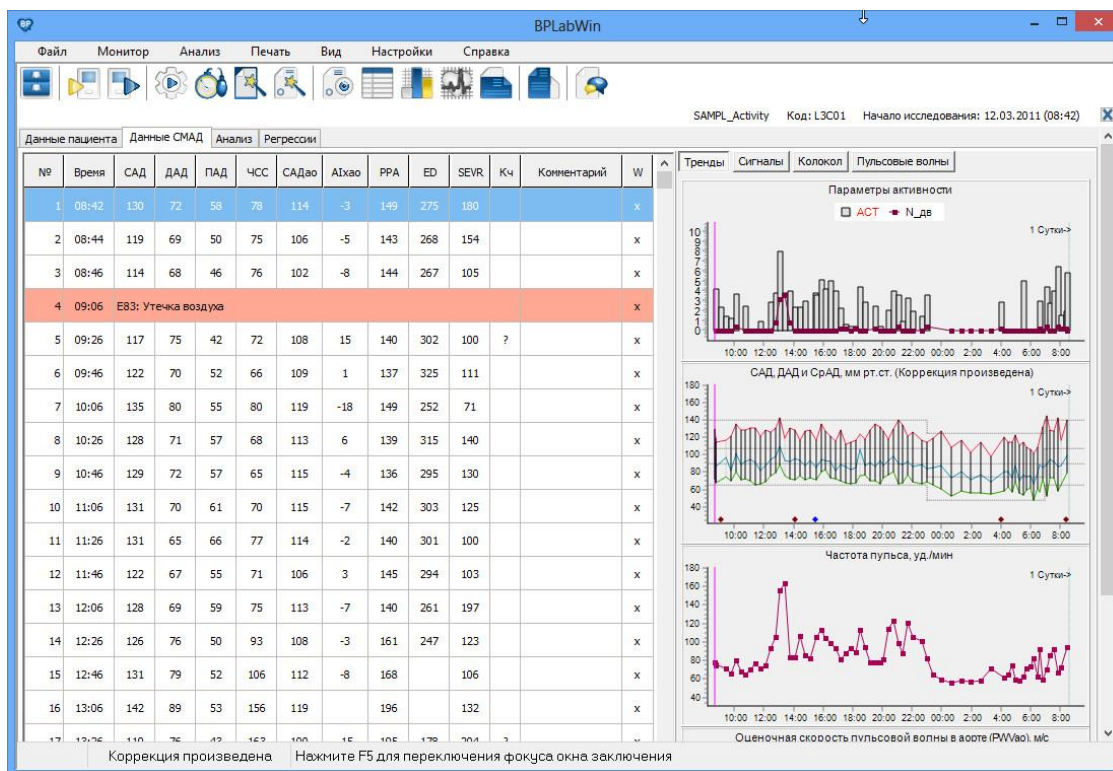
BPLabWin

Файл Монитор Анализ Печать Вид Настройки Справка

SAMPL_Activity Код: L3C01 Начало исследования: 12.03.2011 (08:42)

Данные пациента | Данные СМАД | Анализ | Регрессии

| № | Время | САД | ДАД | ПАД | ЧСС | САДао | AIxao | PPA | ED | SEVR | Кч | Комментарий | W |
|---|---|---|---|---|---|---|---|---|---|---|---|---|---|
| 1 | 08:42 | 130 | 72 | 58 | 78 | 114 | -3 | 149 | 275 | 180 | | | x |
| 2 | 08:44 | 119 | 69 | 50 | 75 | 106 | -5 | 143 | 268 | 154 | | | x |
| 3 | 08:46 | 114 | 68 | 46 | 76 | 102 | -8 | 144 | 267 | 105 | | | x |
| 4 | 09:06 | E83: Утечка воздуха | | | | | | | | | | | x |
| 5 | 09:26 | 117 | 75 | 42 | 72 | 108 | 15 | 140 | 302 | 100 | ? | | x |
| 6 | 09:46 | 122 | 70 | 52 | 66 | 109 | 1 | 137 | 325 | 111 | | | x |
| 7 | 10:06 | 135 | 80 | 55 | 80 | 119 | -18 | 149 | 252 | 71 | | | x |
| 8 | 10:26 | 128 | 71 | 57 | 68 | 113 | 6 | 139 | 315 | 140 | | | x |
| 9 | 10:46 | 129 | 72 | 57 | 65 | 115 | -4 | 136 | 295 | 130 | | | x |
| 10 | 11:06 | 131 | 70 | 61 | 70 | 115 | -7 | 142 | 303 | 125 | | | x |
| 11 | 11:26 | 131 | 65 | 66 | 77 | 114 | -2 | 140 | 301 | 100 | | | x |
| 12 | 11:46 | 122 | 67 | 55 | 71 | 106 | 3 | 145 | 294 | 103 | | | x |
| 13 | 12:06 | 128 | 69 | 59 | 75 | 113 | -7 | 140 | 261 | 197 | | | x |
| 14 | 12:26 | 126 | 76 | 50 | 93 | 108 | -3 | 161 | 247 | 123 | | | x |
| 15 | 12:46 | 131 | 79 | 52 | 106 | 112 | -8 | 168 | | 106 | | | x |
| 16 | 13:06 | 142 | 89 | 53 | 156 | 119 | | 196 | | 132 | | | x |

Тренды | Сигналы | Колокол | Пульсовые волны

Параметры активности
АСТ N_дв
1 Сутки->
10 9 8 7 6 5 4 3 2 1 0
10:00 12:00 14:00 16:00 18:00 20:00 22:00 00:00 2:00 4:00 6:00 8:00

САД, ДАД и СрАД, мм рт.ст. (Коррекция произведена)
1 Сутки->
180 160 140 120 100 80 60 40
10:00 12:00 14:00 16:00 18:00 20:00 22:00 00:00 2:00 4:00 6:00 8:00

Частота пульса, уд./мин
1 Сутки->
180 160 140 120 100 80 60 40
10:00 12:00 14:00 16:00 18:00 20:00 22:00 00:00 2:00 4:00 6:00 8:00

Оценочная скорость пульсовой волны в аорте (PWVao), м/с

Коррекция произведена | Нажмите F5 для переключения фокуса окна заключения